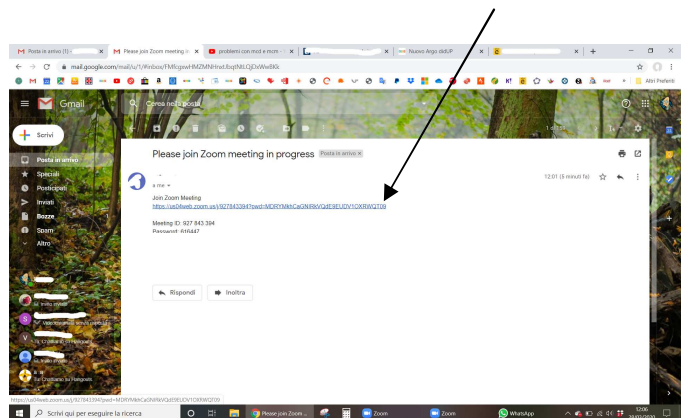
M Posta in arrivo (1) -
M Please join Zoom meeting i ×
problemi con mcd e mcm - ×
Nuovo Argo didUP
mail.google.com/mail/u/1/#inbox/FMfcgxwHMZMNHxxLBxqtNtLQjDxWwBKk
Altri Preferiti

Gmail
Cerca nella posta

Scrivi
Posta in arrivo
Speciali
Posticipati
Inviati
Bozze
Spam
Altro

1 di 111

Please join Zoom meeting in progress Posta in arrivo ×

12:01 (5 minuti fa)
a me

Join Zoom Meeting
https://us04web.zoom.us/j/927843394?pwd=MDRYMkhCaONIRkVQdIE9EUDV1OXRWQT09

Meeting ID: 927 843 394
Password: 616447

Rispondi
Inoltra

Sì, molto strano
Ci vediamo domani
Sì, molto strano
Sì, Cristiano su Hangouts

https://us04web.zoom.us/j/927843394?pwd=MDRYMkhCaONIRkVQdIE9EUDV1OXRWQT09

Scrivi qui per eseguire la ricerca
Please join Zoom ...
Zoom
Zoom
WhatsApp
12:06